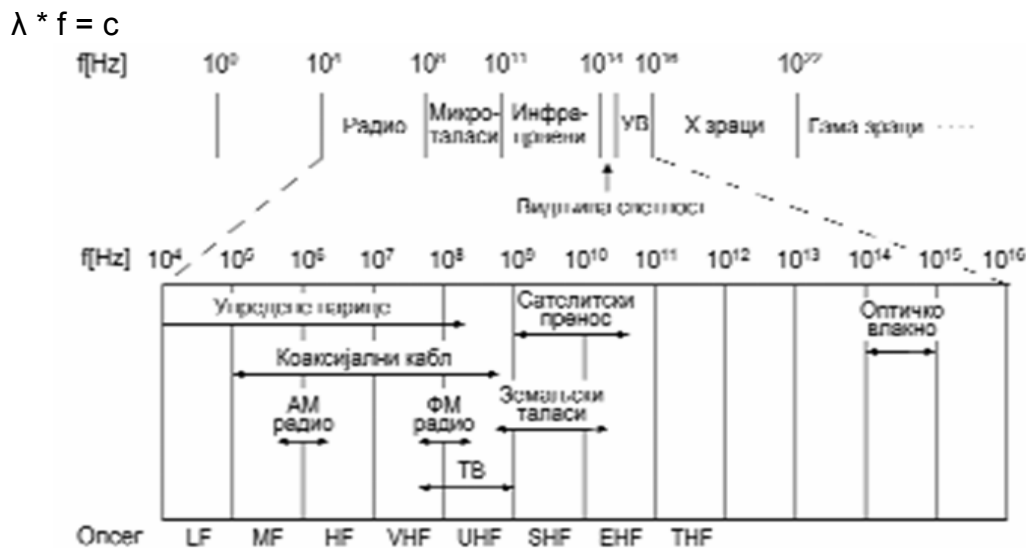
$\lambda * f = c$

f[Hz] $10^0$ $10^4$ $10^8$ $10^{11}$ $10^{14}$ $10^{16}$ $10^{22}$

Радио Микро-таласи Инфра-црвени УВ X зраци Гама зраци

Видљива светлост

f[Hz] $10^4$ $10^5$ $10^6$ $10^7$ $10^8$ $10^9$ $10^{10}$ $10^{11}$ $10^{12}$ $10^{13}$ $10^{14}$ $10^{15}$ $10^{16}$

Упредене парице

Сателитски пренос

Оптичко влакно

Коаксијални кабл

АМ радио

ФМ радио

Земаљски таласи

ТВ

Опсег LF MF HF VHF UHF SHF EHF THF